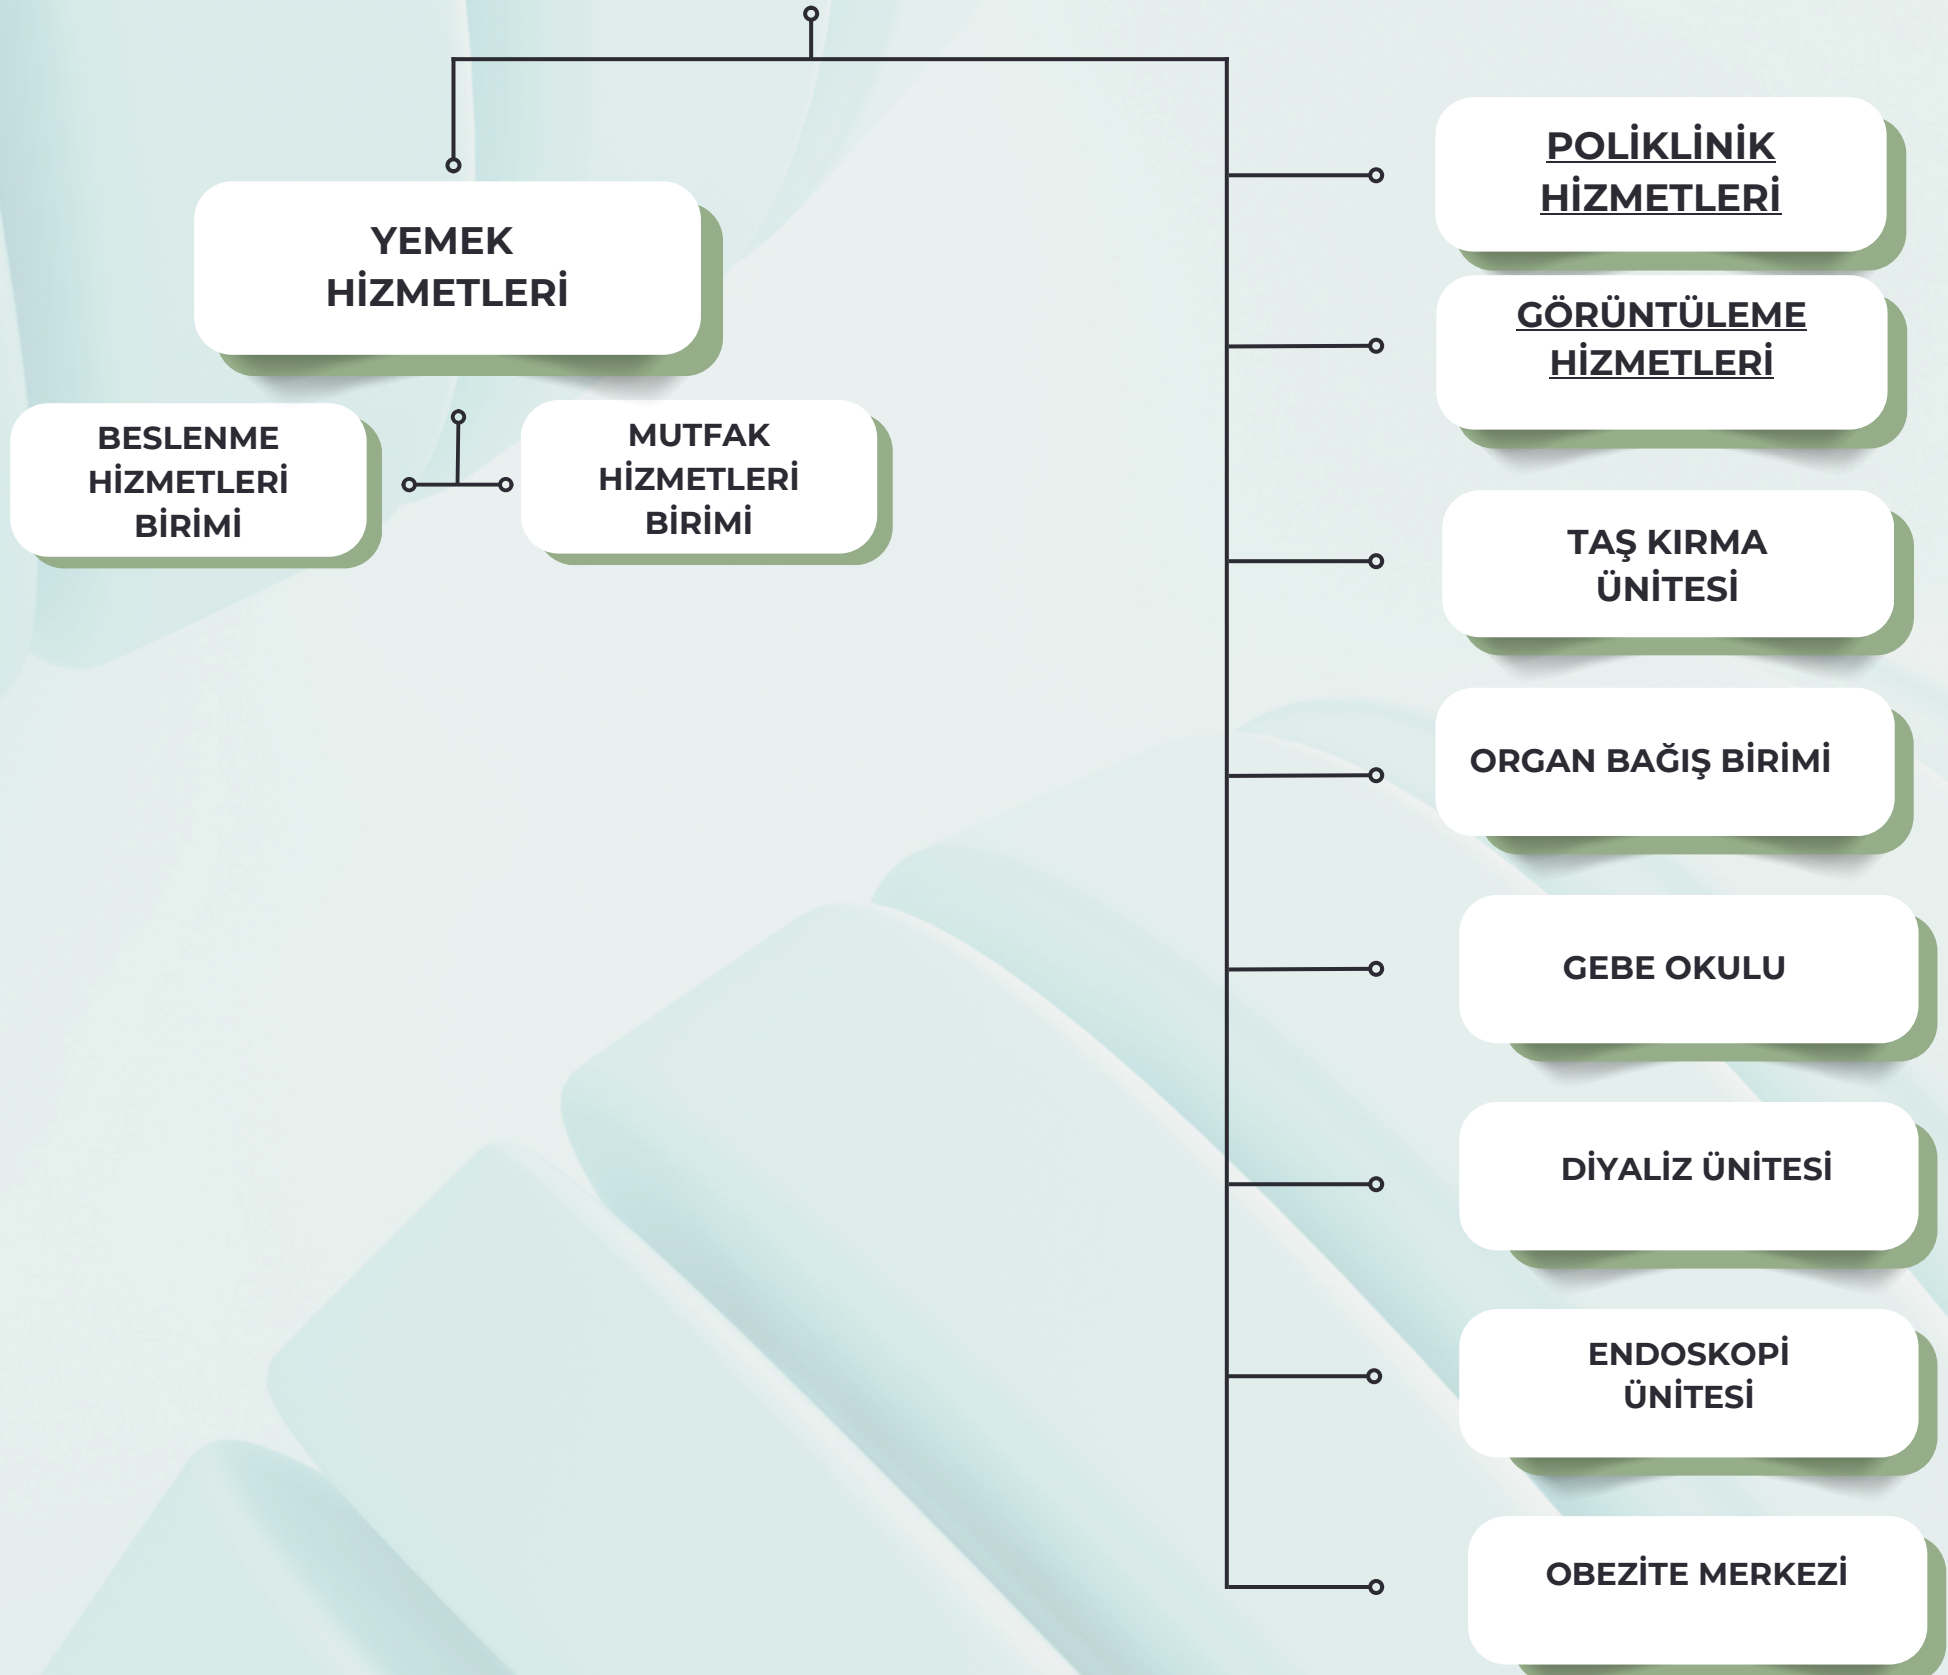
YEMEK HİZMETLERİ

BESLENME HİZMETLERİ BİRİMİ

MUTFAK HİZMETLERİ BİRİMİ

POLİKLİNİK HİZMETLERİ

GÖRÜNTÜLEME HİZMETLERİ

TAŞ KIRMA ÜNİTESİ

ORGAN BAĞIŞ BİRİMİ

GEBE OKULU

DİYALİZ ÜNİTESİ

ENDOSKOPİ ÜNİTESİ

OBEZİTE MERKEZİ